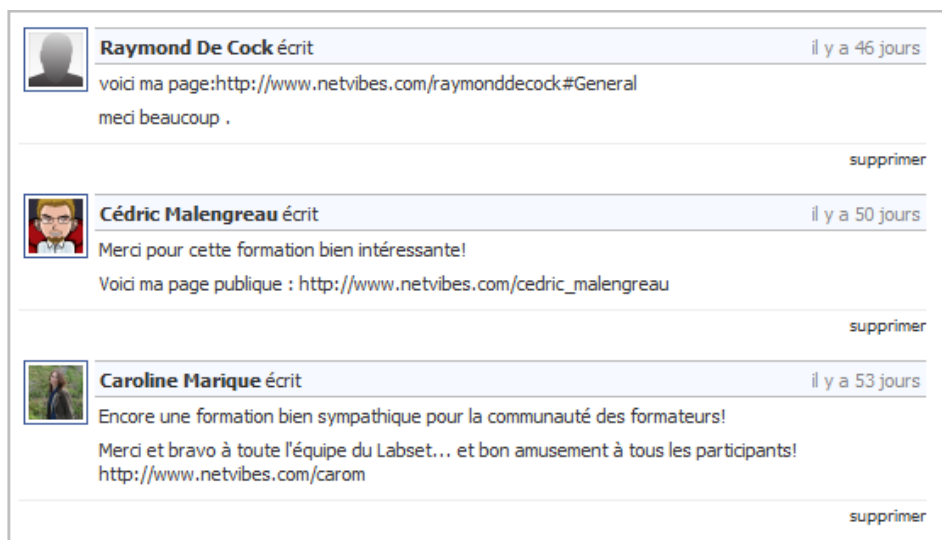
Raymond De Cock écrit
il y a 46 jours

voici ma page:http://www.netvibes.com/raymonddecock#General

meci beaucoup .

supprimer

Cédric Malengreau écrit
il y a 50 jours

Merci pour cette formation bien intéressante!

Voici ma page publique : http://www.netvibes.com/cedric_malengreau

supprimer

Caroline Marique écrit
il y a 53 jours

Encore une formation bien sympathique pour la communauté des formateurs!

Merci et bravo à toute l'équipe du Labset... et bon amusement à tous les participants! http://www.netvibes.com/carom

supprimer